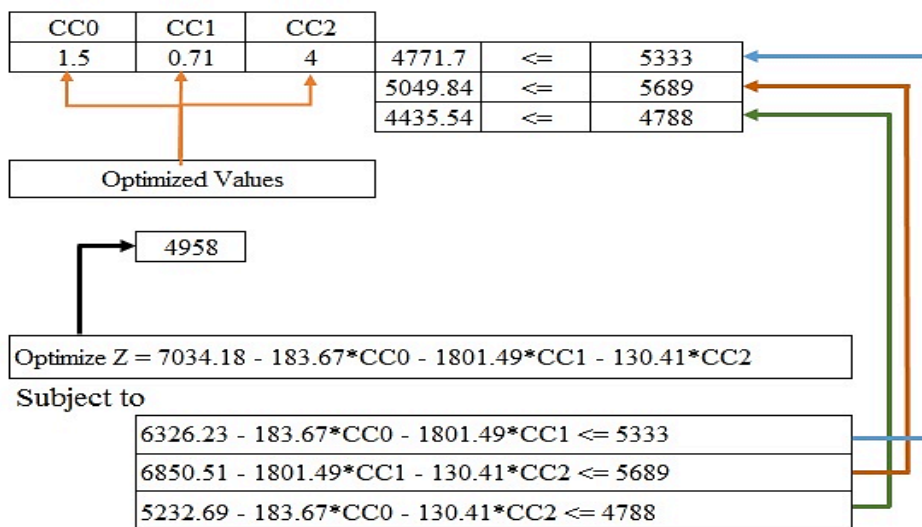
| CC0 | CC1 | CC2 |
|---|---|---|
| 1.5 | 0.71 | 4 |

| | | |
|---|---|---|
| 4771.7 | <= | 5333 |
| 5049.84 | <= | 5689 |
| 4435.54 | <= | 4788 |

Optimized Values

4958

Optimize Z = 7034.18 - 183.67*CC0 - 1801.49*CC1 - 130.41*CC2

Subject to

6326.23 - 183.67*CC0 - 1801.49*CC1 <= 5333

6850.51 - 1801.49*CC1 - 130.41*CC2 <= 5689

5232.69 - 183.67*CC0 - 130.41*CC2 <= 4788